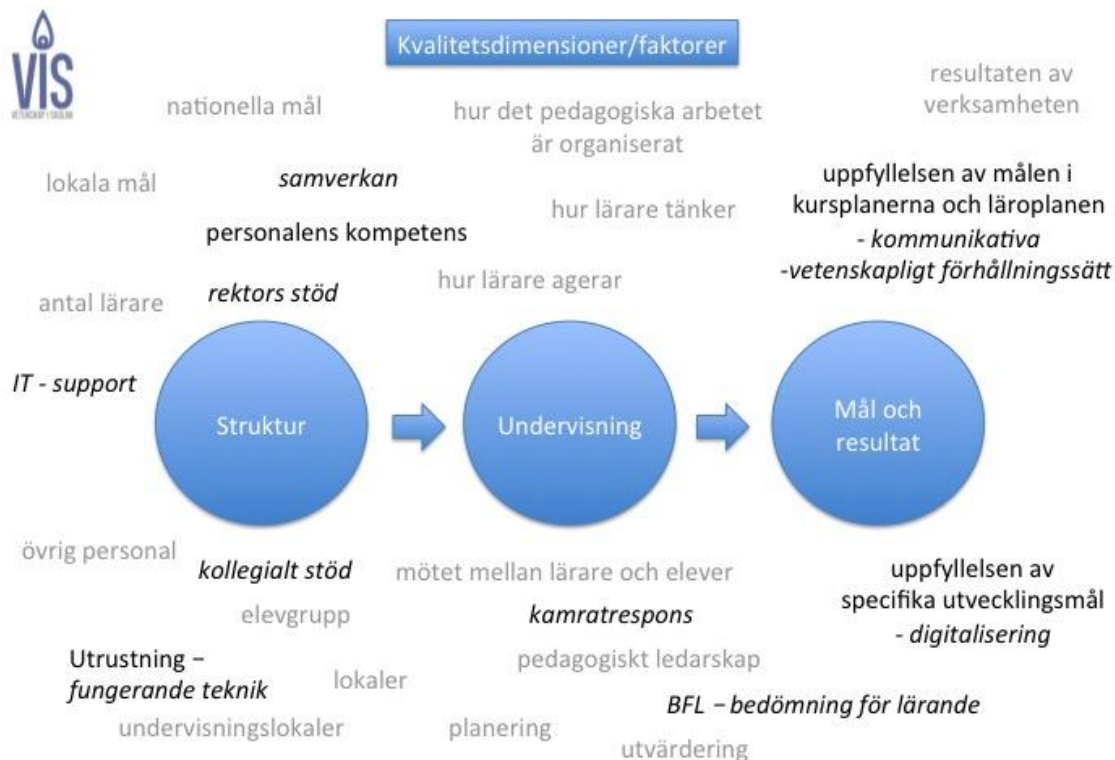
VIS
VETENSKAP I SKOLAN

Kvalitetsdimensioner/faktorer

nationella mål

hur det pedagogiska arbetet är organiserat

resultaten av verksamheten

lokala mål

samverkan

hur lärare tänker

uppfyllelsen av målen i kursplanerna och läroplanen
- kommunikativa
-vetenskapligt förhållningssätt

personalens kompetens

hur lärare agerar

antal lärare

rektors stöd

IT - support

Struktur

Undervisning

Mål och resultat

övrig personal

kollegialt stöd

mötet mellan lärare och elever

uppfyllelsen av specifika utvecklingsmål
- digitalisering

elevgrupp

kamratrespons

Utrustning – fungerande teknik

pedagogiskt ledarskap

lokaler

BFL – bedömning för lärande

undervisningslokaler

planering

utvärdering